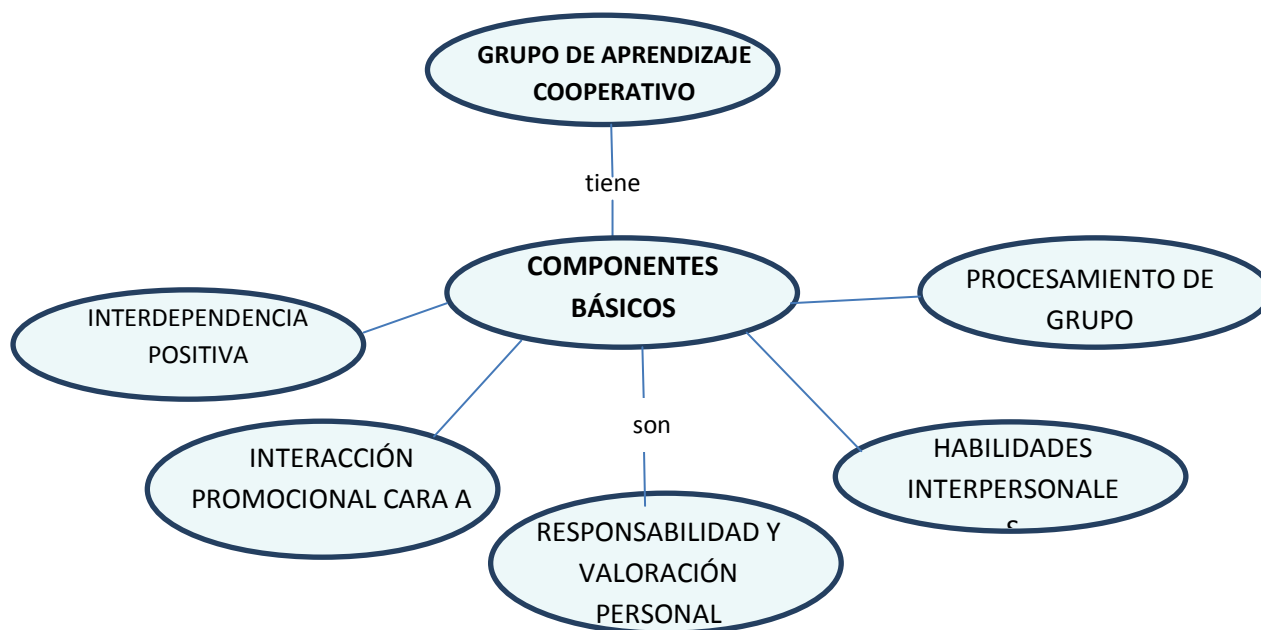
GRUPO DE APRENDIZAJE COOPERATIVO

tiene

COMPONENTES BÁSICOS

INTERDEPENDENCIA POSITIVA

PROCESAMIENTO DE GRUPO

son

INTERACCIÓN PROMOCIONAL CARA A

RESPONSABILIDAD Y VALORACIÓN PERSONAL

HABILIDADES INTERPERSONALE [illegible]